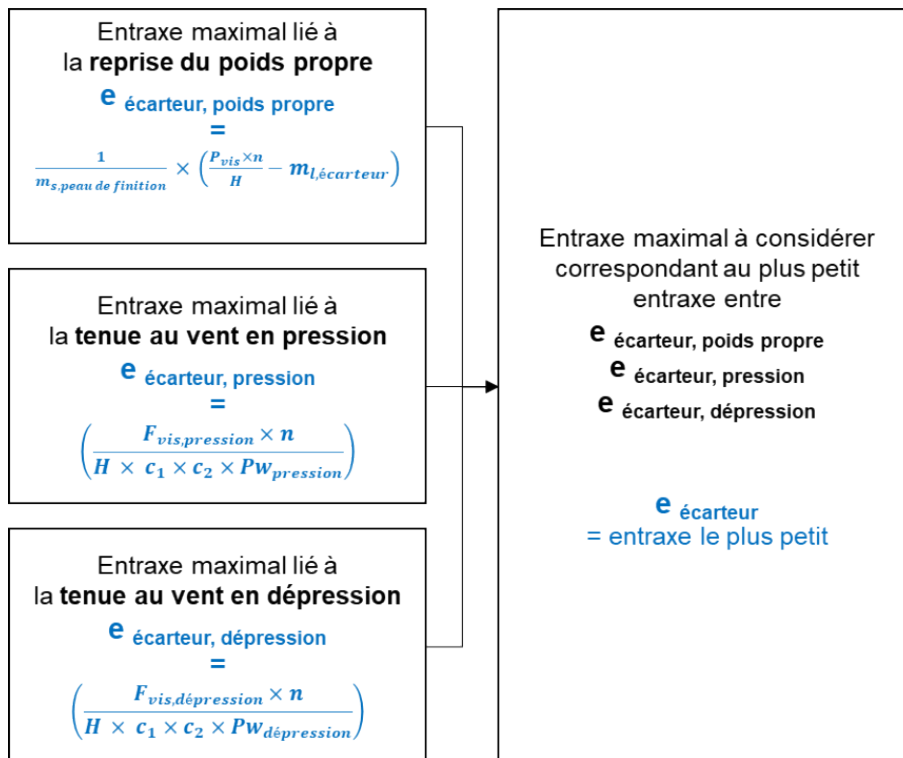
Entraxe maximal lié à la **reprise du poids propre**

e écarteur, poids propre
=
$\frac{1}{m_{s,peau\,de\,finition}} \times \left(\frac{P_{vis} \times n}{H} - m_{l,écarteur}\right)$

Entraxe maximal lié à la **tenue au vent en pression**

e écarteur, pression
=
$\left(\frac{F_{vis,pression} \times n}{H \times c_1 \times c_2 \times Pw_{pression}}\right)$

Entraxe maximal lié à la **tenue au vent en dépression**

e écarteur, dépression
=
$\left(\frac{F_{vis,dépression} \times n}{H \times c_1 \times c_2 \times Pw_{dépression}}\right)$

Entraxe maximal à considérer correspondant au plus petit entraxe entre
e écarteur, poids propre
e écarteur, pression
e écarteur, dépression

e écarteur
= entraxe le plus petit